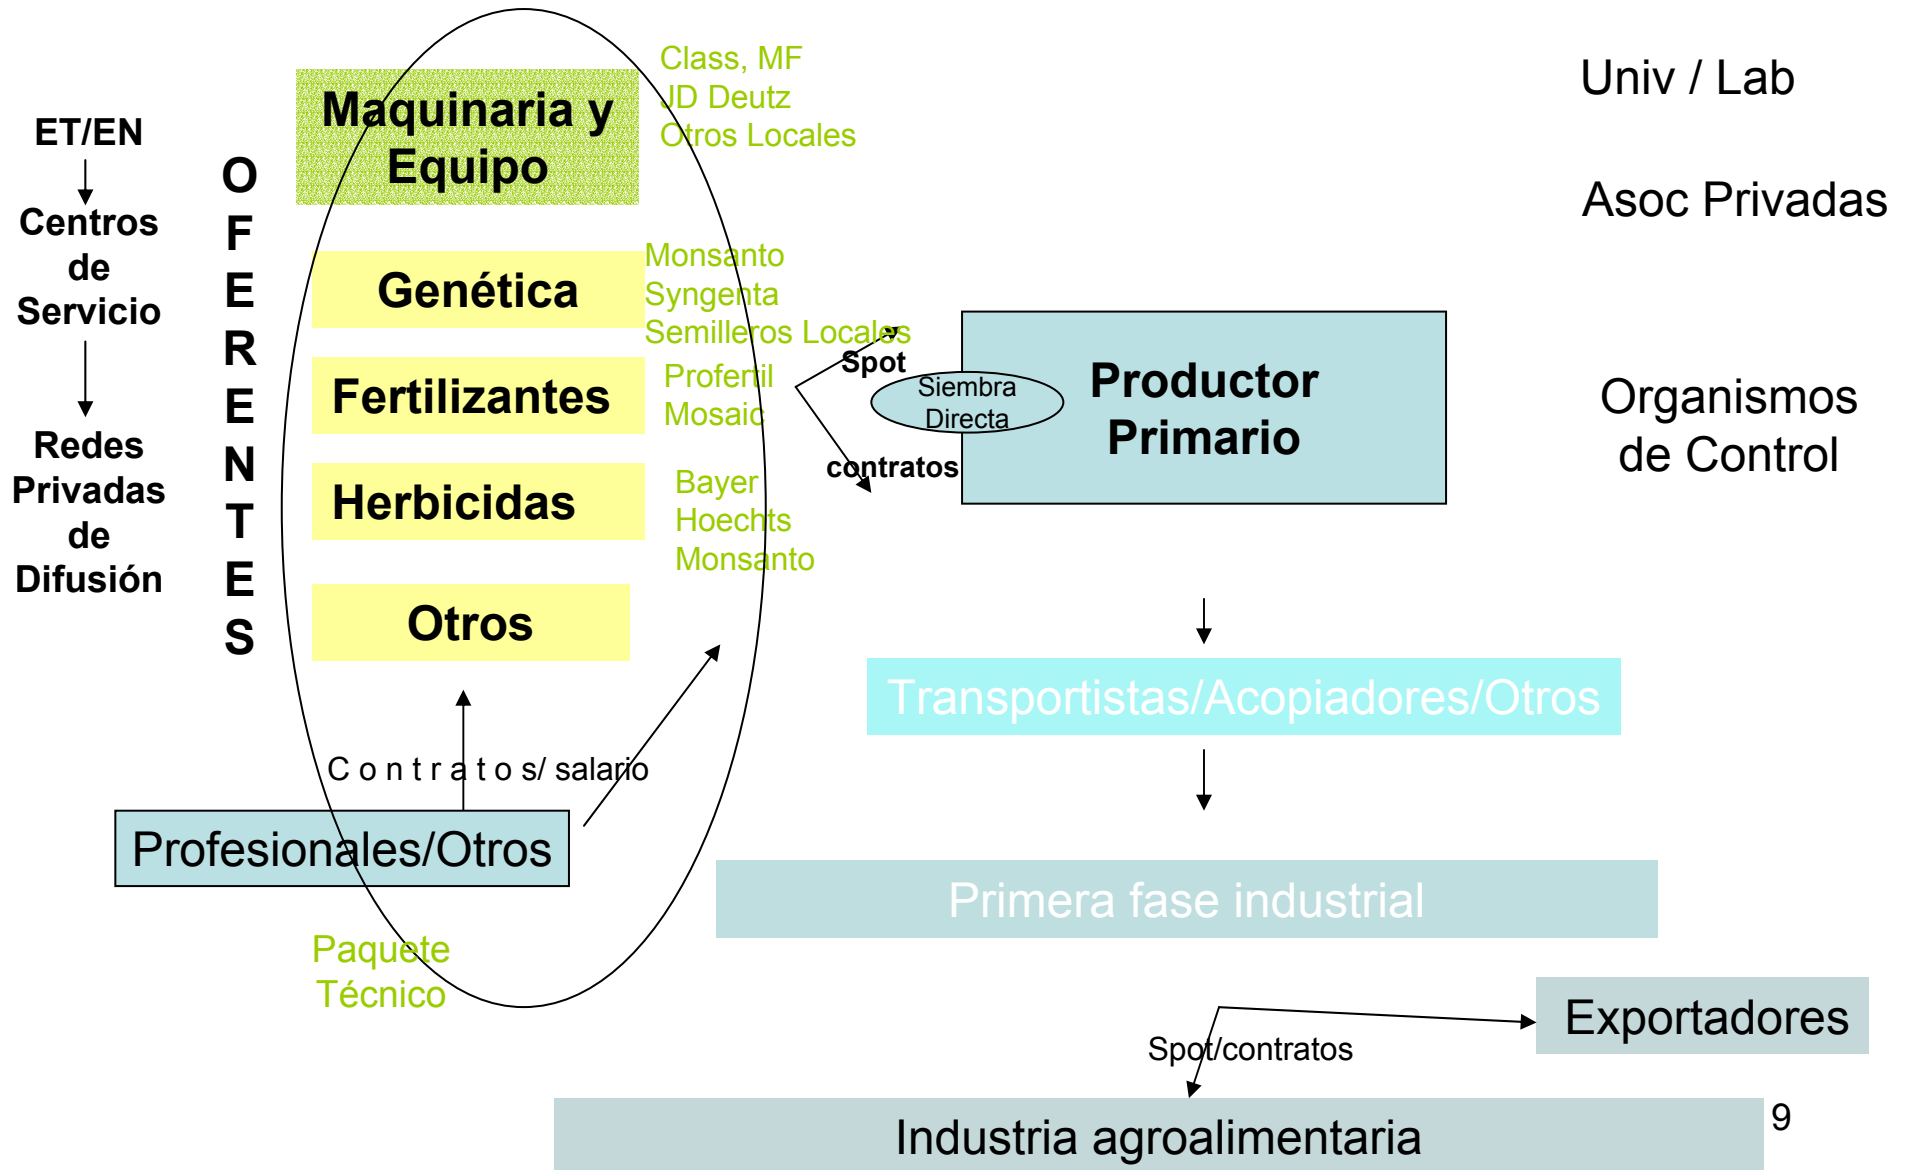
ET/EN

Centros de Servicio

Redes Privadas de Difusión

OFERENTES

Maquinaria y Equipo

Class, MF
JD Deutz
Otros Locales

Univ / Lab

Asoc Privadas

Genética

Monsanto
Syngenta
Semilleros Locales

Fertilizantes

Profertil
Mosaic

Spot

Siembra Directa

Productor Primario

Organismos de Control

contratos

Herbicidas

Bayer
Hoechts
Monsanto

Otros

Transportistas/Acopiadores/Otros

C o n t r a t o s/ salario

Profesionales/Otros

Primera fase industrial

Paquete Técnico

Exportadores

Spot/contratos

Industria agroalimentaria

9